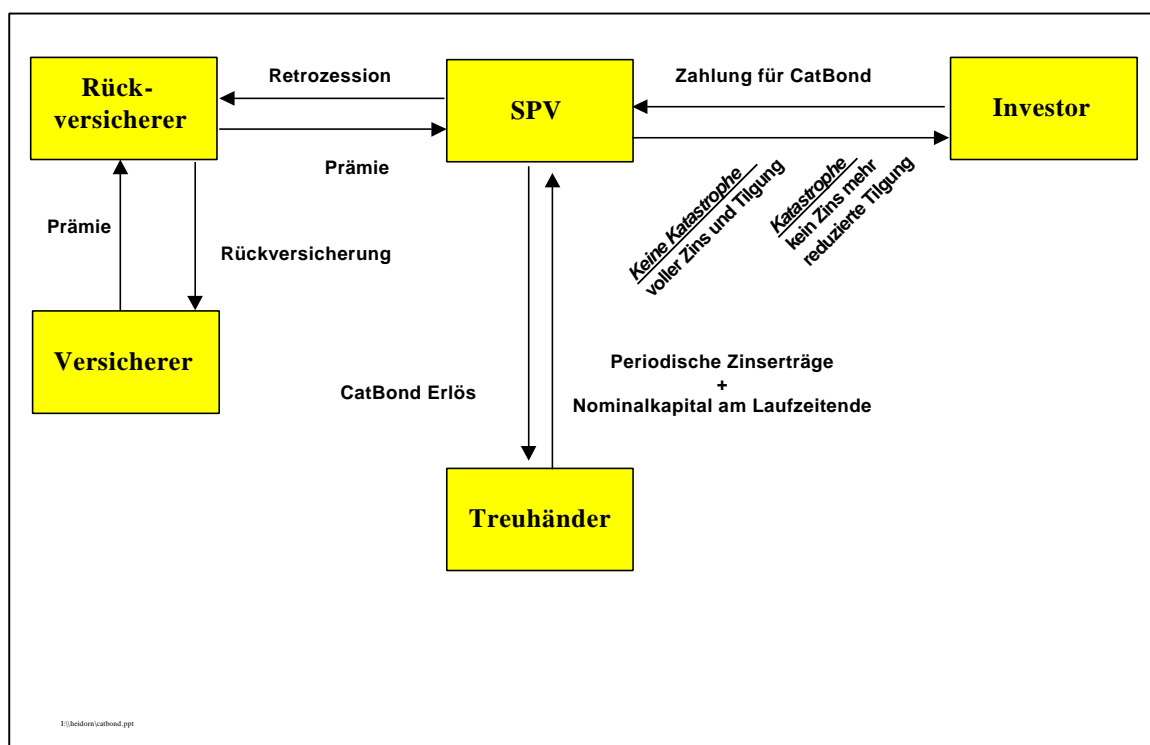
Rück-
versicherer

Retrozession

SPV

Zahlung für CatBond

Investor

Prämie

Keine Katastrophe
voller Zins und Tilgung

Katastrophe
kein Zins mehr
reduzierte Tilgung

Prämie

Rückversicherung

Versicherer

CatBond Erlös

Periodische Zinserträge
+
Nominalkapital am Laufzeitende

Treuhänder

I:\\heidorn\catbond.ppt